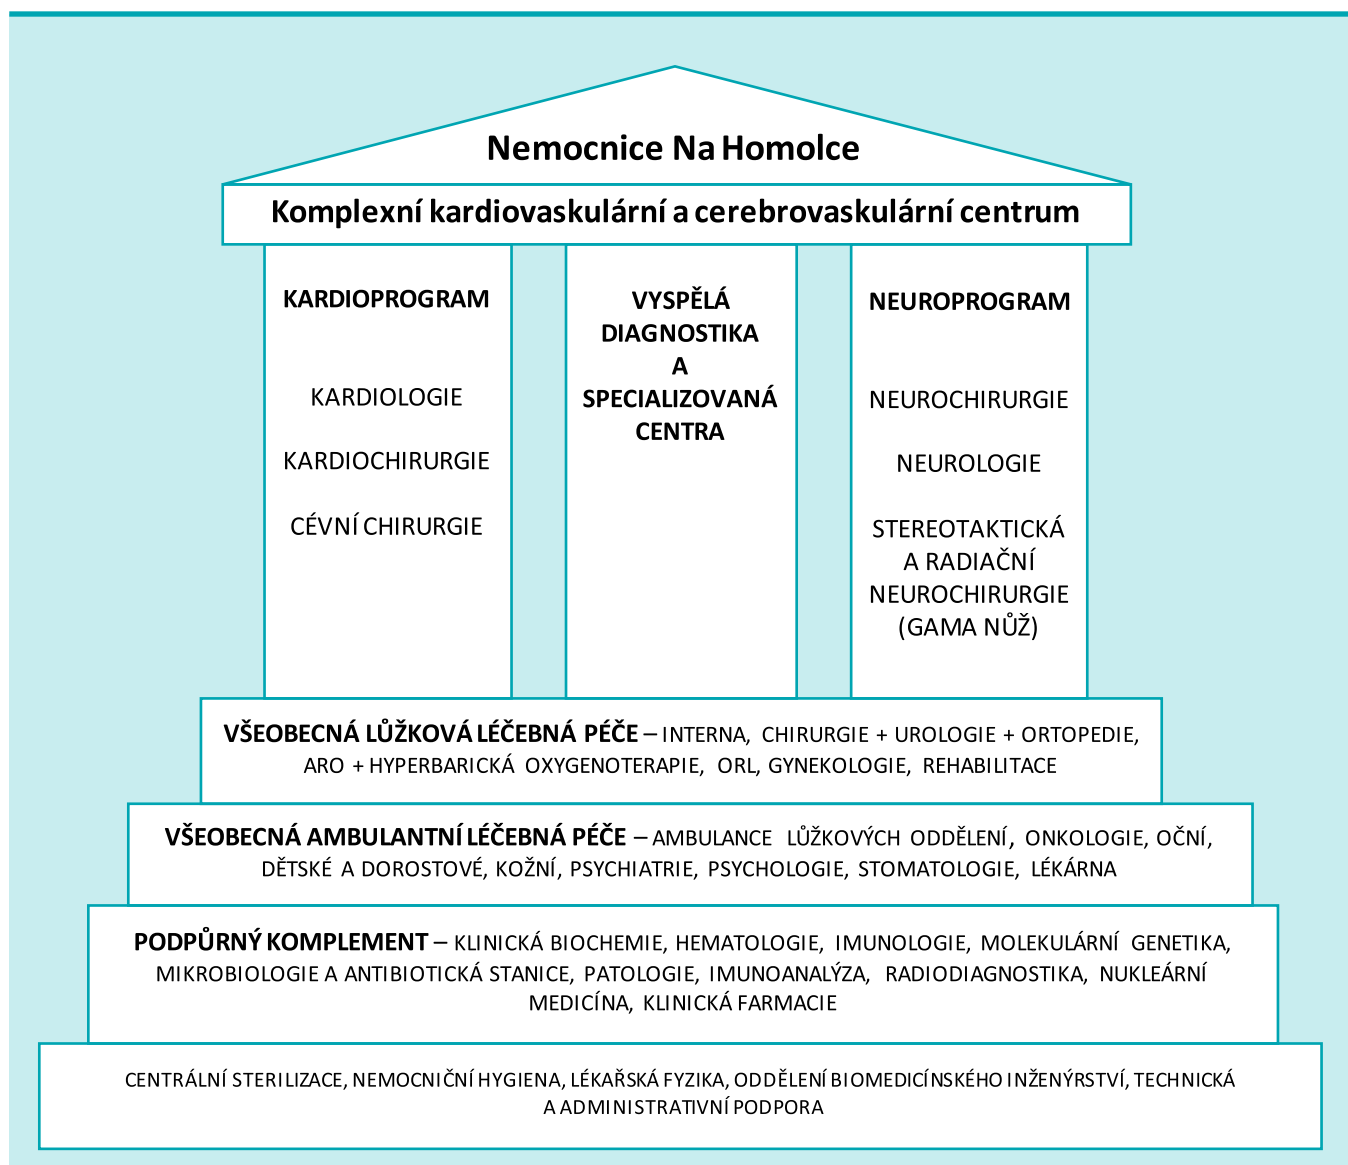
Nemocnice Na Homolce

Komplexní kardiovaskulární a cerebrovaskulární centrum

KARDIOPROGRAM

KARDIOLOGIE

KARDIOCHIRURGIE

CÉVNÍ CHIRURGIE

VYSPĚLÁ DIAGNOSTIKA A SPECIALIZOVANÁ CENTRA

NEUROPROGRAM

NEUROCHIRURGIE

NEUROLOGIE

STEREOTAKTICKÁ A RADIAČNÍ NEUROCHIRURGIE (GAMA NŮŽ)

VŠEOBECNÁ LŮŽKOVÁ LÉČEBNÁ PÉČE – INTERNA, CHIRURGIE + UROLOGIE + ORTOPEDIE, ARO + HYPERBARICKÁ OXYGENOTERAPIE, ORL, GYNEKOLOGIE, REHABILITACE

VŠEOBECNÁ AMBULANTNÍ LÉČEBNÁ PÉČE – AMBULANCE LŮŽKOVÝCH ODDĚLENÍ, ONKOLOGIE, OČNÍ, DĚTSKÉ A DOROSTOVÉ, KOŽNÍ, PSYCHIATRIE, PSYCHOLOGIE, STOMATOLOGIE, LÉKÁRNA

PODPŮRNÝ KOMPLEMENT – KLINICKÁ BIOCHEMIE, HEMATOLOGIE, IMUNOLOGIE, MOLEKULÁRNÍ GENETIKA, MIKROBIOLOGIE A ANTIBIOTICKÁ STANICE, PATOLOGIE, IMUNOANALÝZA, RADIODIAGNOSTIKA, NUKLEÁRNÍ MEDICÍNA, KLINICKÁ FARMACIE

CENTRÁLNÍ STERILIZACE, NEMOCNIČNÍ HYGIENA, LÉKAŘSKÁ FYZIKA, ODDĚLENÍ BIOMEDICÍNSKÉHO INŽENÝRSTVÍ, TECHNICKÁ A ADMINISTRATIVNÍ PODPORA